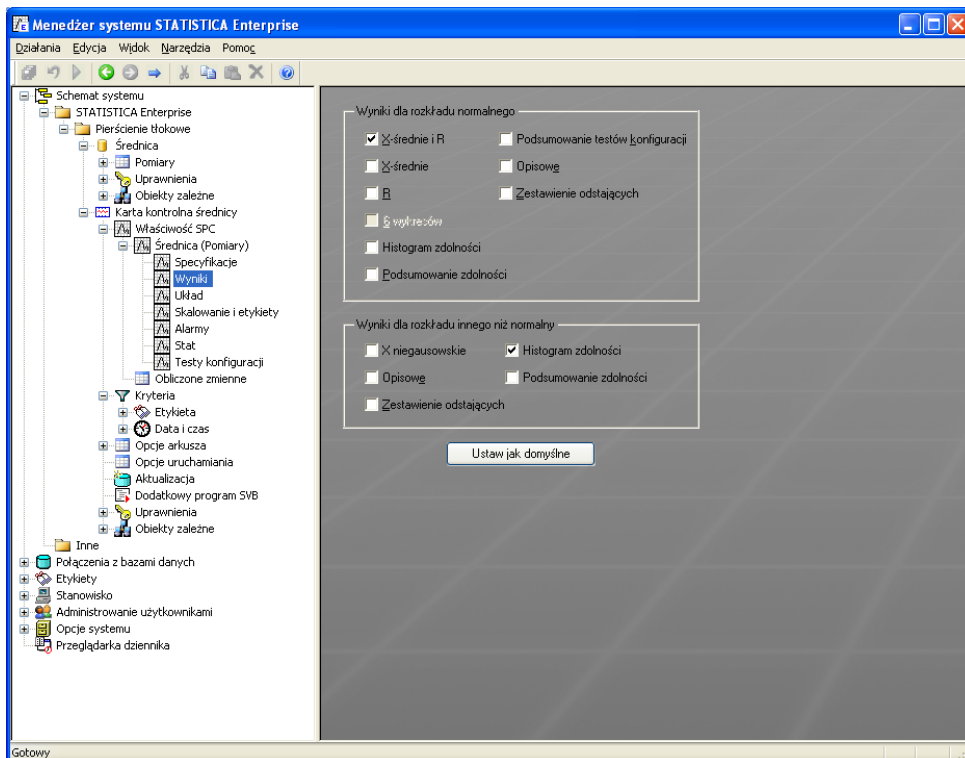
Menedżer systemu STATISTICA Enterprise

Działania Edycja Widok Narzędzia Pomoc

Schemat systemu
STATISTICA Enterprise
Pierścienie tłokowe
Średnica
Pomiary
Uprawnienia
Obiekty zależne
Karta kontrolna średnicy
Właściwość SPC
Średnica (Pomiary)
Specyfikacje
Wyniki
Układ
Skalowanie i etykiety
Alarmy
Stat
Testy konfiguracji
Obliczone zmienne
Kryteria
Etykieta
Data i czas
Opcje arkusza
Opcje uruchamiania
Aktualizacja
Dodatkowy program SVB
Uprawnienia
Obiekty zależne
Inne
Połączenia z bazami danych
Etykiety
Stanowisko
Administrowanie użytkownikami
Opcje systemu
Przeglądarka dziennika

Wyniki dla rozkładu normalnego
X-średnie i R
Podsumowanie testów konfiguracji
X-średnie
Opisowe
R
Zestawienie odstających
6 wykresów
Histogram zdolności
Podsumowanie zdolności

Wyniki dla rozkładu innego niż normalny
X niegausowskie
Histogram zdolności
Opisowe
Podsumowanie zdolności
Zestawienie odstających

Ustaw jak domyślne

Gotowy